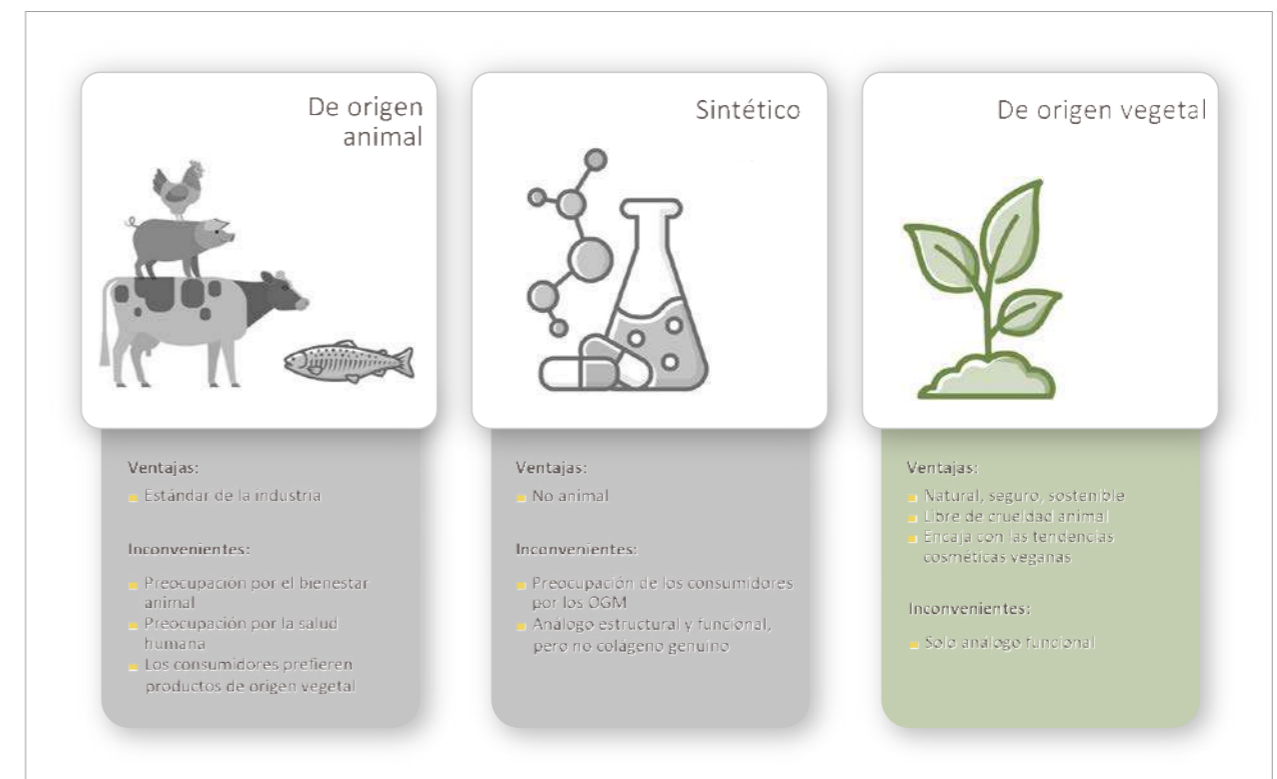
De origen animal

Ventajas:

Estándar de la industria

Inconvenientes:

Preocupación por el bienestar animal
Preocupación por la salud humana
Los consumidores prefieren productos de origen vegetal

Sintético

Ventajas:

No animal

Inconvenientes:

Preocupación de los consumidores por los OGM
Análogo estructural y funcional, pero no colágeno genuino

De origen vegetal

Ventajas:

Natural, seguro, sostenible
Libre de crueldad animal
Encaja con las tendencias cosméticas veganas

Inconvenientes:

Solo análogo funcional